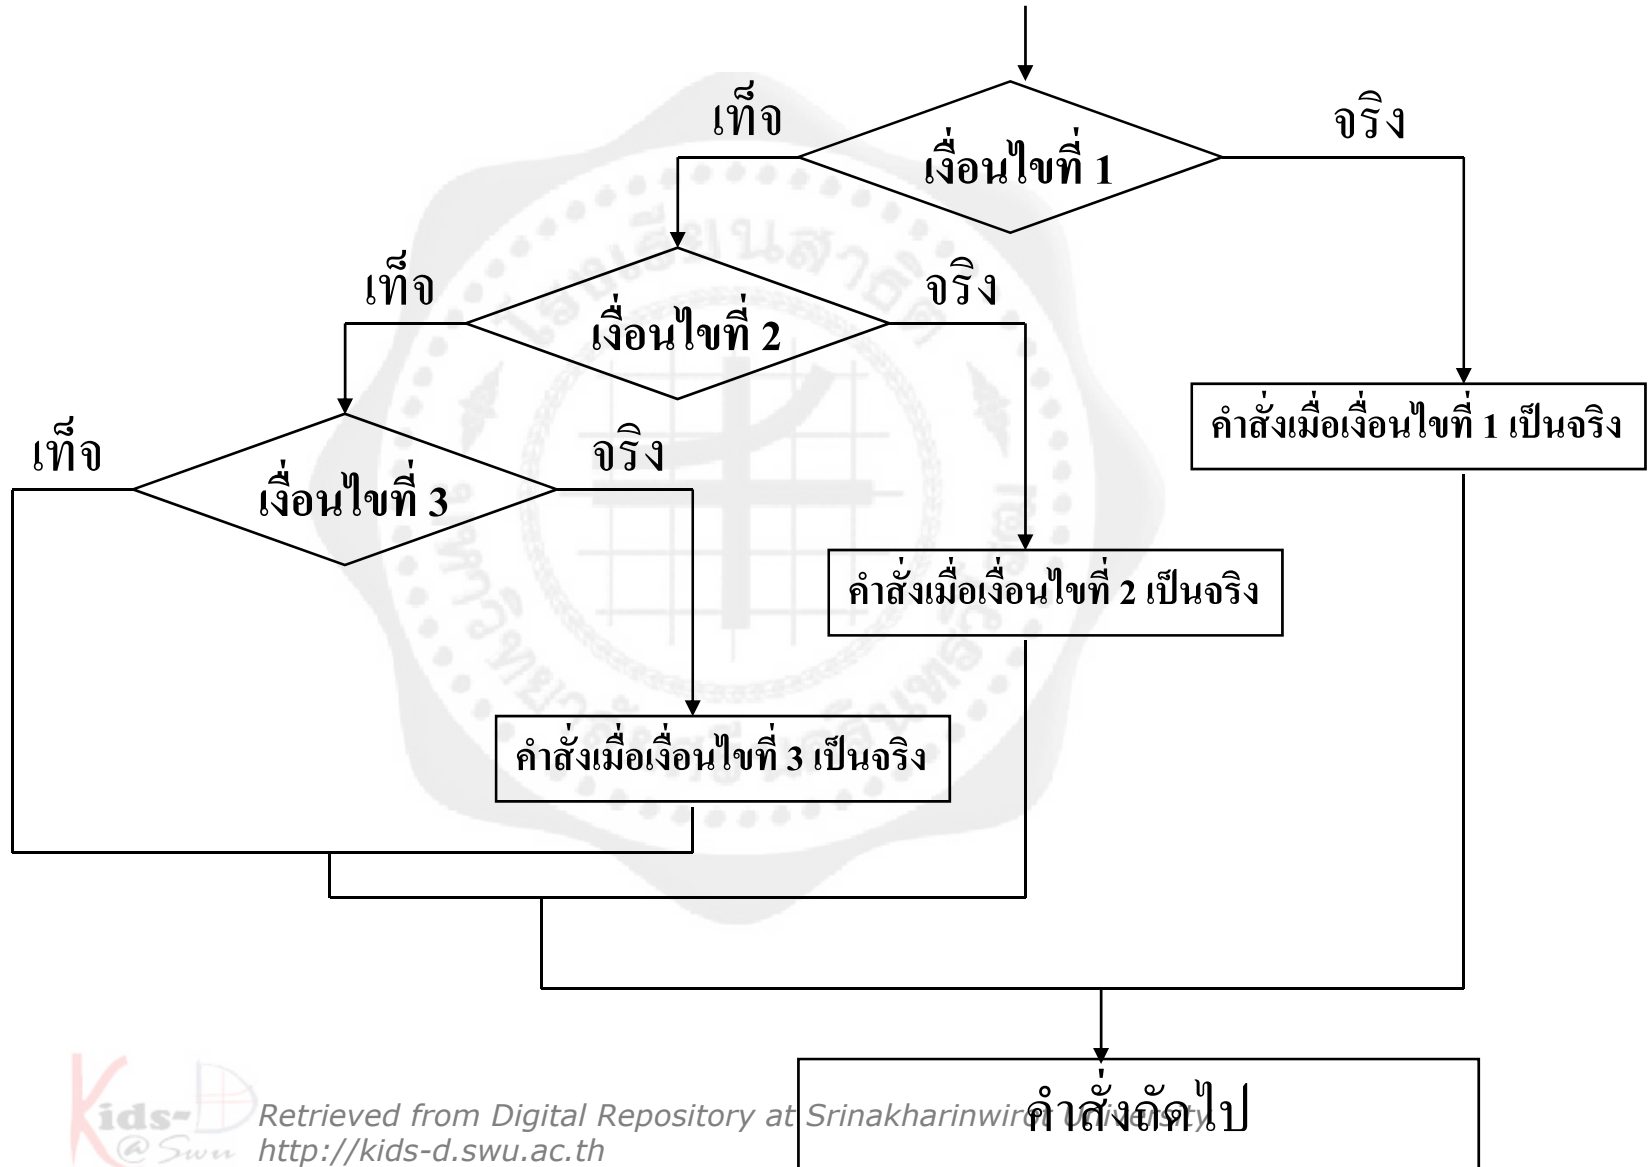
เท็จ

เงื่อนไขที่ 1

จริง

เท็จ

เงื่อนไขที่ 2

จริง

เท็จ

เงื่อนไขที่ 3

จริง

คำสั่งเมื่อเงื่อนไขที่ 1 เป็นจริง

คำสั่งเมื่อเงื่อนไขที่ 2 เป็นจริง

คำสั่งเมื่อเงื่อนไขที่ 3 เป็นจริง

คำสั่งถัดไป

Kids-D @Swu Retrieved from Digital Repository at Srinakharinwirot University http://kids-d.swu.ac.th